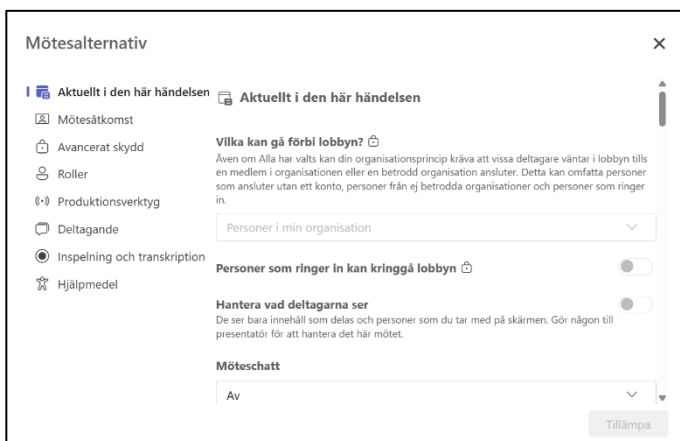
Mötesalternativ

×

Aktuellt i den här händelsen
Mötesåtkomst
Avancerat skydd
Roller
Produktionsverktyg
Deltagande
Inspelning och transkription
Hjälpmedel

Aktuellt i den här händelsen

Vilka kan gå förbi lobbyn?
Även om Alla har valts kan din organisationsprincip kräva att vissa deltagare väntar i lobbyn tills en medlem i organisationen eller en betrodd organisation ansluter. Detta kan omfatta personer som ansluter utan ett konto, personer från ej betrodda organisationer och personer som ringer in.

Personer i min organisation

Personer som ringer in kan kringgå lobbyn

Hantera vad deltagarna ser
De ser bara innehåll som delas och personer som du tar med på skärmen. Gör någon till presentatör för att hantera det här mötet.

Möteschatt

Av

Tillämpa